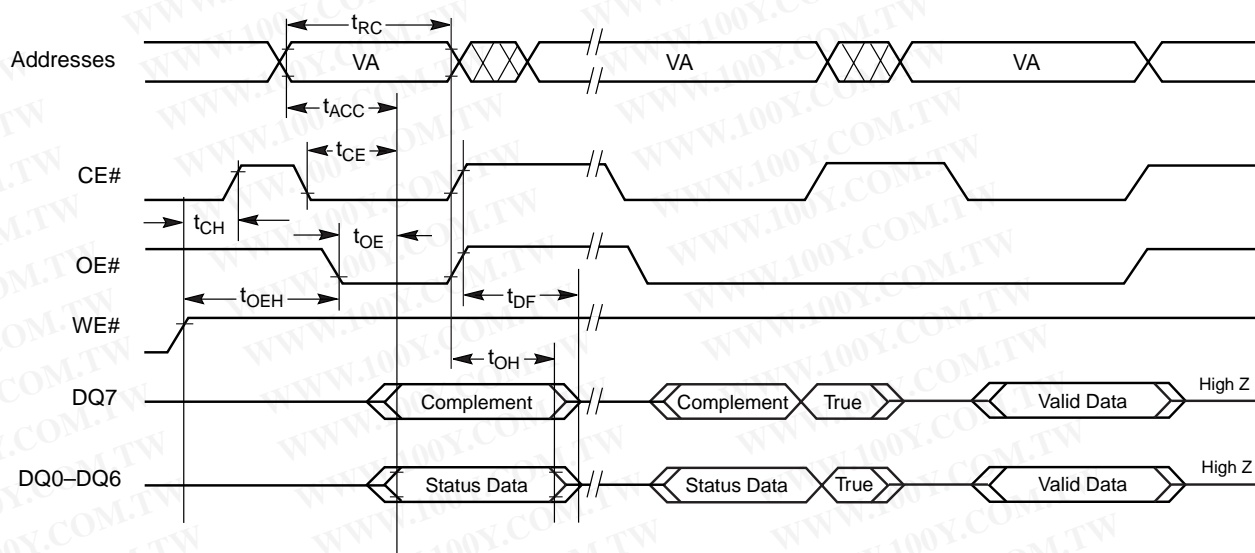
$t_{RC}$

Addresses VA VA VA

$t_{ACC}$

$t_{CE}$

CE#

$t_{CH}$

$t_{OE}$

OE#

$t_{OEH}$

$t_{DF}$

WE#

$t_{OH}$

DQ7 Complement Complement True Valid Data High Z

DQ0–DQ6 Status Data Status Data True Valid Data High Z

WWW.100Y.COM.TW